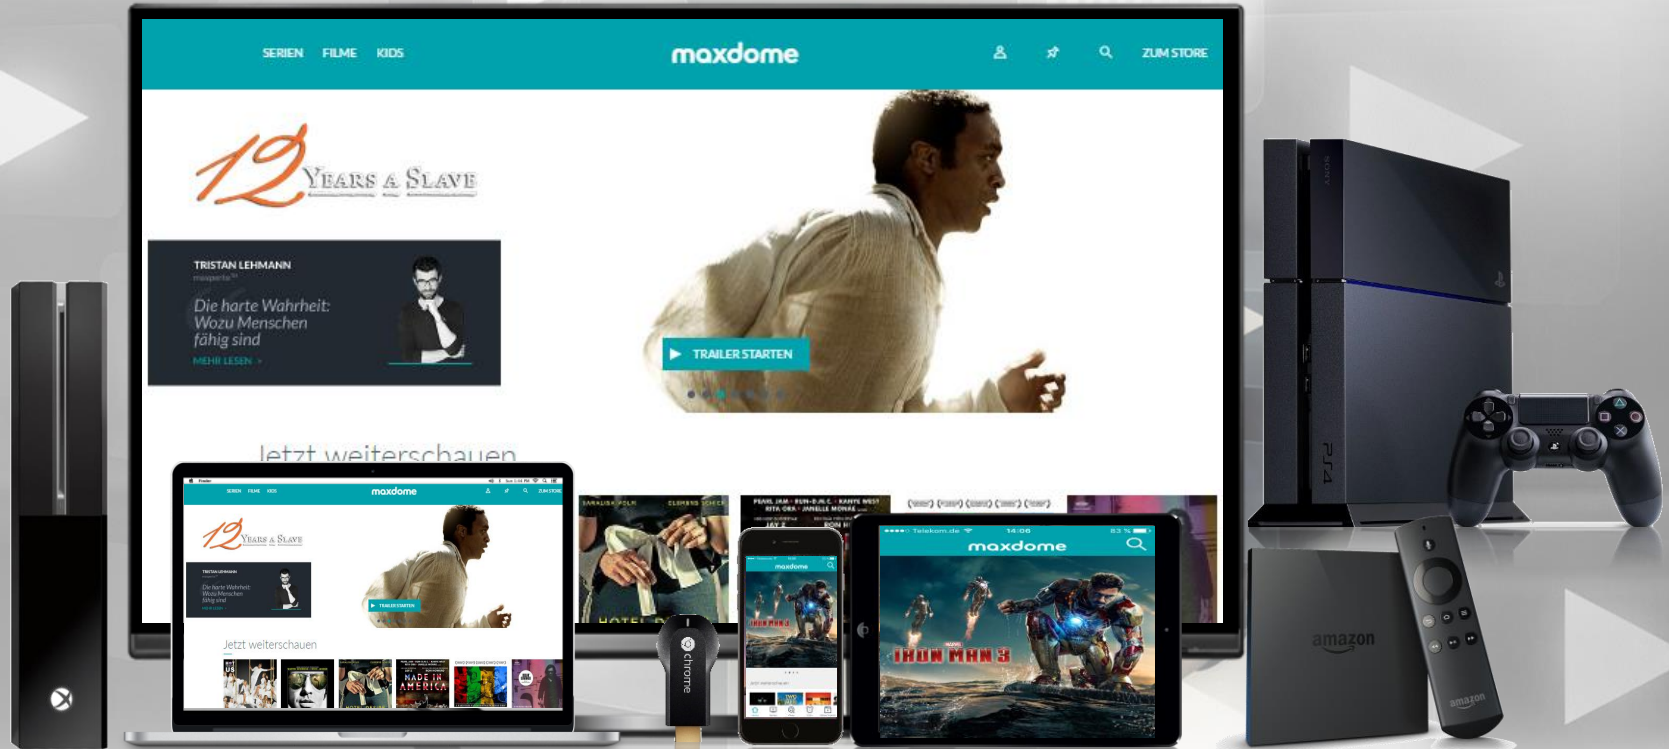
SERIEN FILME KIDS

maxdome

ZUM STORE

12 YEARS A SLAVE

TRISTAN LEHMANN

maxperte

Die harte Wahrheit: Wozu Menschen fähig sind

MEHR LESEN >

TRAILER STARTEN

Jetzt weiterschauen

maxdome

12 YEARS A SLAVE

Jetzt weiterschauen

MADE IN AMERICA

chrome

maxdome

Telekom.de 14:06 63 %

maxdome

IRON MAN 3

PS4

amazon

amazon